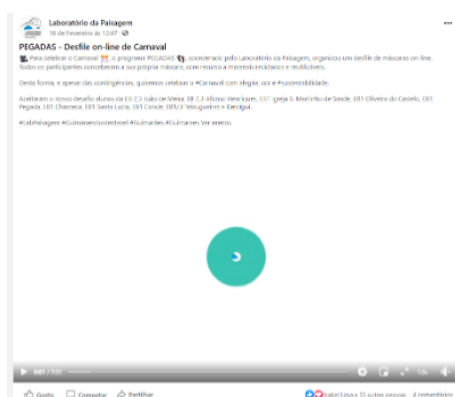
Laboratório da Paisagem
16 de Fevereiro às 12:47 · 

PEGADAS - Desfile on-line de Carnaval

Para celebrar o Carnaval, o programa PEGADAS, coordenado pelo Laboratório da Paisagem, organizou um desfile de máscaras on-line. Todos os participantes conceberam a sua própria máscara, com recurso a materiais reciclados e reutilizáveis.

Desta forma, e apesar das contingências, quisemos celebrar o #Carnaval com alegria, cor e #sustentabilidade.

Aceitaram o nosso desafio alunos da ES 2,3 João de Meira, EB 2,3 Afonso Henriques, EB1 Igreja S. Martinho de Sande, EB1 Oliveira do Castelo, EB1 Pegada, EB1 Charneca, EB1 Santa Luzia, EB1 Conde, EB1/JI Telegrafos e Barcogo.

#LabPaisagem #GuimarãesSustentável #Guimarães #Guimarães Ver mais

0:01 / 1:51

Gosto Comentar Partilhar

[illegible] e 11 outras pessoas 4 comentários